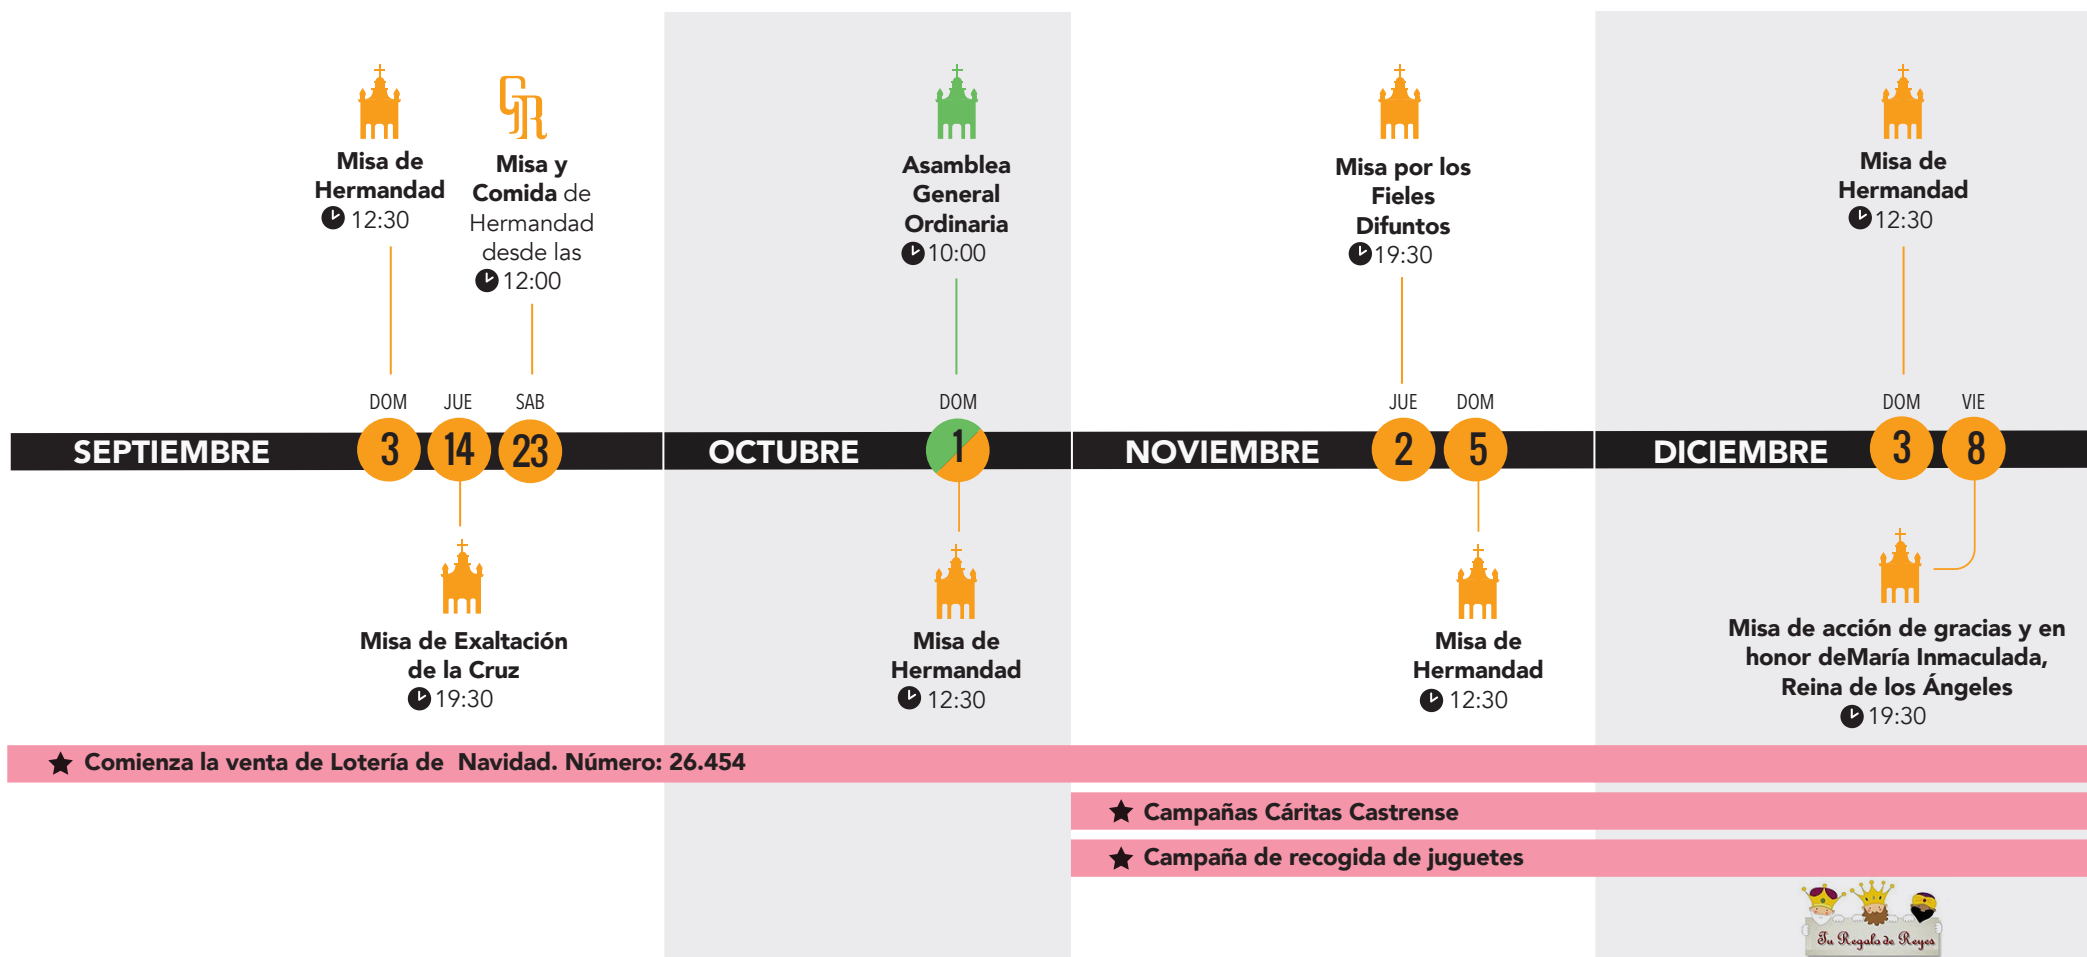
Misa de Hermandad 12:30

Misa y Comida de Hermandad desde las 12:00

Asamblea General Ordinaria 10:00

Misa por los Fieles Difuntos 19:30

Misa de Hermandad 12:30

DOM JUE SAB

SEPTIEMBRE 3 14 23

DOM

OCTUBRE 1

JUE DOM

NOVIEMBRE 2 5

DOM VIE

DICIEMBRE 3 8

Misa de Exaltación de la Cruz 19:30

Misa de Hermandad 12:30

Misa de Hermandad 12:30

Misa de acción de gracias y en honor deMaría Inmaculada, Reina de los Ángeles 19:30

★ Comienza la venta de Lotería de Navidad. Número: 26.454

★ Campañas Cáritas Castrense

★ Campaña de recogida de juguetes

Tu Regalo de Reyes